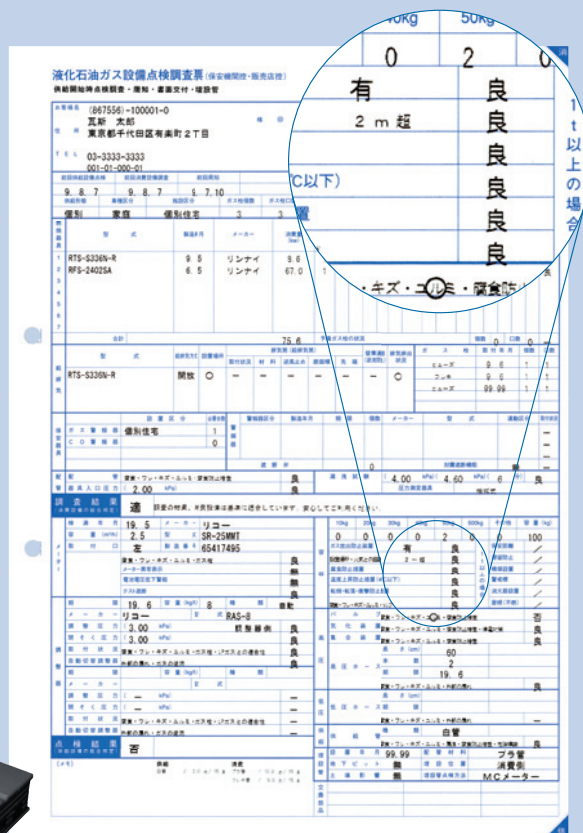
40kg
50kg
0
2
0
有
良
2m超
良
良
(C以下)
良
良
良
・キズ・コルミ・腐食防
1t以上の場合

液化石油ガス設備点検調査票(保安機関控・販売店控)
供給開始時点検調査・周知・書面交付・確認書

(867556)-100001-0
瓦斯 太郎
東京都千代田区有楽町2丁目
03-3333-3333
001-01-000-01
9.8.7
9.8.7
9.7.10
個別
家庭
個別住宅
3
3
RTS-S336N-R
9.5
リンナイ
9.6
RFS-2402SA
6.5
リンナイ
67.0
75.6
RTS-S336N-R
開放
○
9.6
9.6
99.99
個別住宅
1
1
良
2.00
4.00
4.60
6
良
調査結果
適
19.5
リコー
2.5
SR-25MMT
左
65417495
良
無
無
良
19.6
8
自動
リコー
RAS-8
3.00
良
3.00
良
良
良
否
良
良
60
2
19.6
良
自管
99.99
プラ管
無
消費側
無
MCメーター
点検結果
否